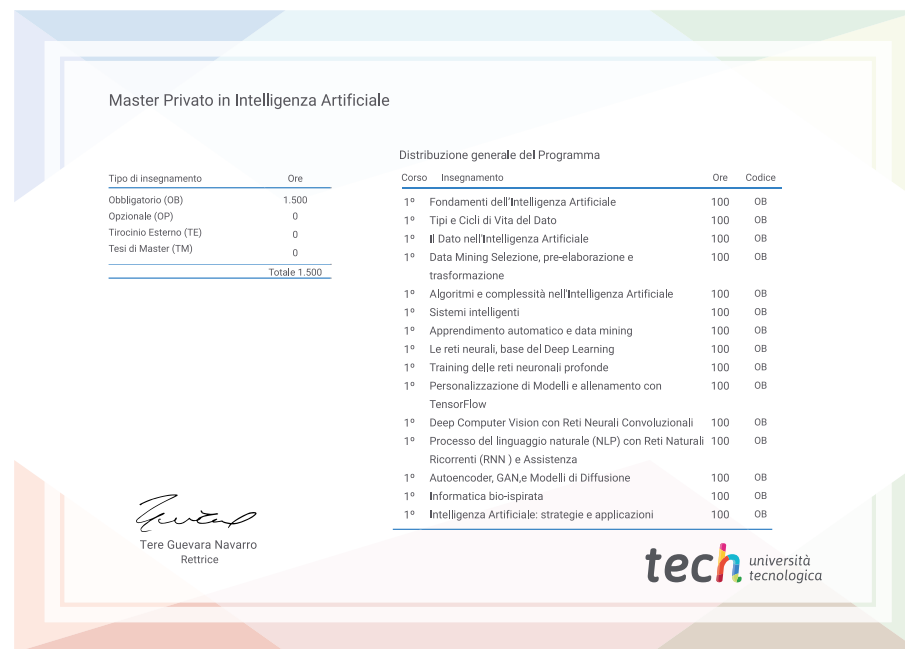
Master Privato in Intelligenza Artificiale

| Tipo di insegnamento | Ore |
|---|---|
| Obbligatorio (OB) | 1.500 |
| Opzionale (OP) | 0 |
| Tirocinio Esterno (TE) | 0 |
| Tesi di Master (TM) | 0 |
| | Totale 1.500 |

Distribuzione generale del Programma

| Corso | Insegnamento | Ore | Codice |
|---|---|---|---|
| 1º | Fondamenti dell'Intelligenza Artificiale | 100 | OB |
| 1º | Tipi e Cicli di Vita del Dato | 100 | OB |
| 1º | Il Dato nell'Intelligenza Artificiale | 100 | OB |
| 1º | Data Mining Selezione, pre-elaborazione e trasformazione | 100 | OB |
| 1º | Algoritmi e complessità nell'Intelligenza Artificiale | 100 | OB |
| 1º | Sistemi intelligenti | 100 | OB |
| 1º | Apprendimento automatico e data mining | 100 | OB |
| 1º | Le reti neurali, base del Deep Learning | 100 | OB |
| 1º | Training delle reti neuronali profonde | 100 | OB |
| 1º | Personalizzazione di Modelli e allenamento con TensorFlow | 100 | OB |
| 1º | Deep Computer Vision con Reti Neurali Convoluzionali | 100 | OB |
| 1º | Processo del linguaggio naturale (NLP) con Reti Naturali Ricorrenti (RNN ) e Assistenza | 100 | OB |
| 1º | Autoencoder, GAN,e Modelli di Diffusione | 100 | OB |
| 1º | Informatica bio-ispirata | 100 | OB |
| 1º | Intelligenza Artificiale: strategie e applicazioni | 100 | OB |

Tere Guevara Navarro
Rettrice

tech università tecnologica